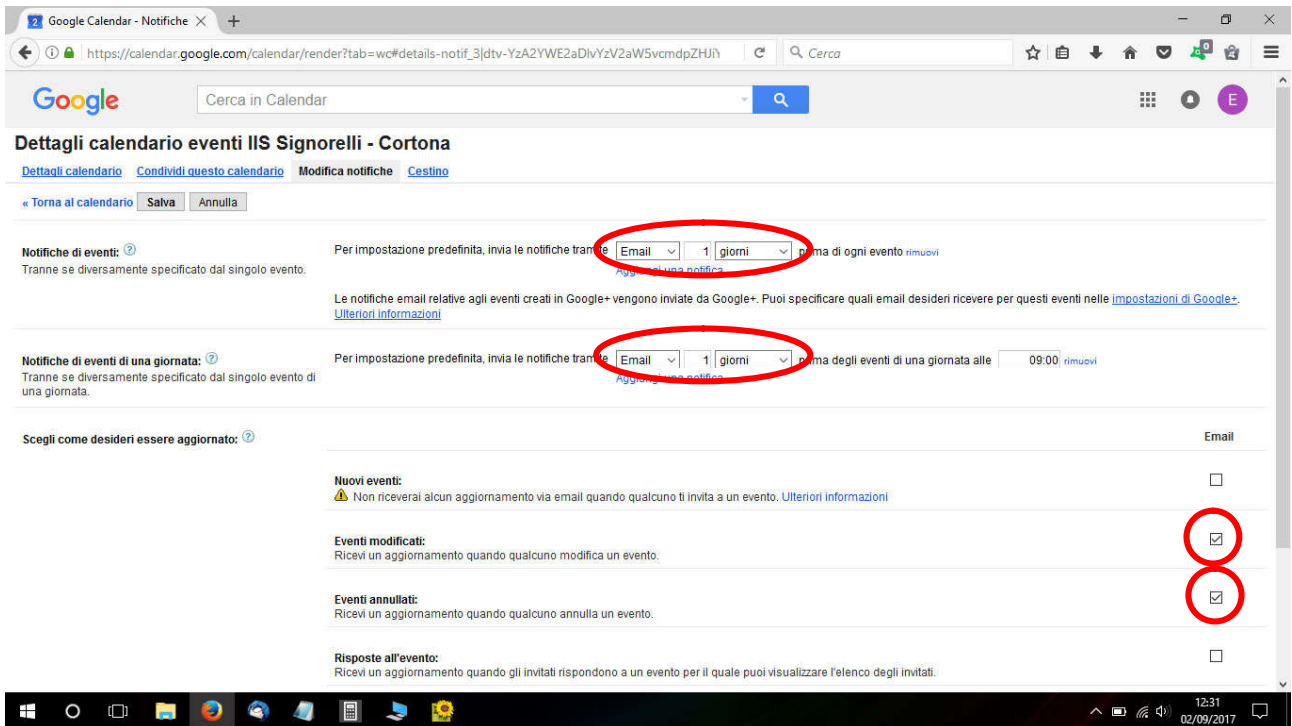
2 Google Calendar - Notifiche ×  +

https://calendar.google.com/calendar/render?tab=wc#details-notif_3|dtv-YzA2YWE2aDlvYzV2aW5vcmdpZHJiY

Cerca

Google

Cerca in Calendar

E

Dettagli calendario eventi IIS Signorelli - Cortona

Dettagli calendario  Condividi questo calendario  Modifica notifiche  Cestino

« Torna al calendario  Salva  Annulla

Notifiche di eventi:
Tranne se diversamente specificato dal singolo evento.

Per impostazione predefinita, invia le notifiche tramite Email 1 giorni prima di ogni evento rimuovi
Aggiungi una notifica

Le notifiche email relative agli eventi creati in Google+ vengono inviate da Google+. Puoi specificare quali email desideri ricevere per questi eventi nelle impostazioni di Google+.
Ulteriori informazioni

Notifiche di eventi di una giornata:
Tranne se diversamente specificato dal singolo evento di una giornata.

Per impostazione predefinita, invia le notifiche tramite Email 1 giorni prima degli eventi di una giornata alle 09:00 rimuovi
Aggiungi una notifica

Scegli come desideri essere aggiornato:

Email

Nuovi eventi:
Non riceverai alcun aggiornamento via email quando qualcuno ti invita a un evento. Ulteriori informazioni

Eventi modificati:
Ricevi un aggiornamento quando qualcuno modifica un evento.

Eventi annullati:
Ricevi un aggiornamento quando qualcuno annulla un evento.

Risposte all'evento:
Ricevi un aggiornamento quando gli invitati rispondono a un evento per il quale puoi visualizzare l'elenco degli invitati.

12:31
02/09/2017